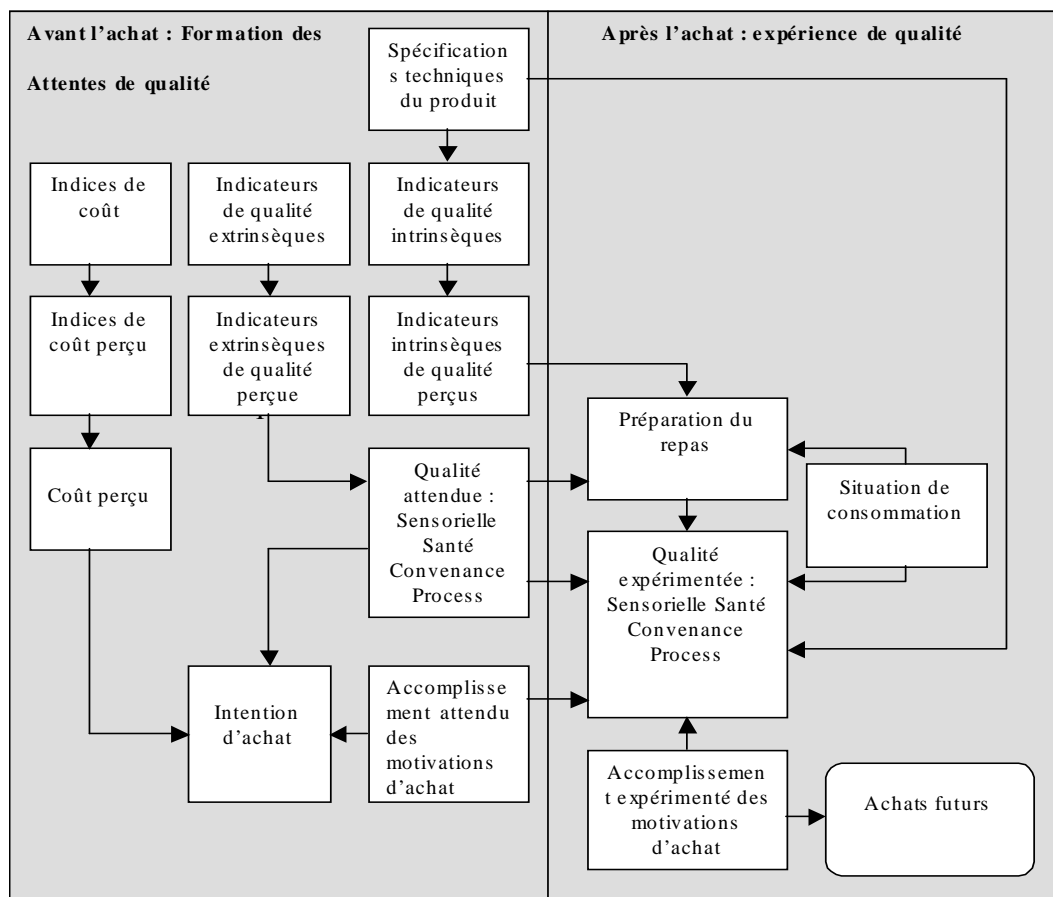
Avant l'achat : Formation des Attentes de qualité

Après l'achat : expérience de qualité

Spécifications techniques du produit

Indices de coût

Indicateurs de qualité extrinsèques

Indicateurs de qualité intrinsèques

Indices de coût perçu

Indicateurs extrinsèques de qualité perçue

Indicateurs intrinsèques de qualité perçus

Préparation du repas

Coût perçu

Qualité attendue : Sensorielle Santé Convenance Process

Situation de consommation

Qualité expérimentée : Sensorielle Santé Convenance Process

Intention d'achat

Accomplissement attendu des motivations d'achat

Accomplissement expérimenté des motivations d'achat

Achats futurs